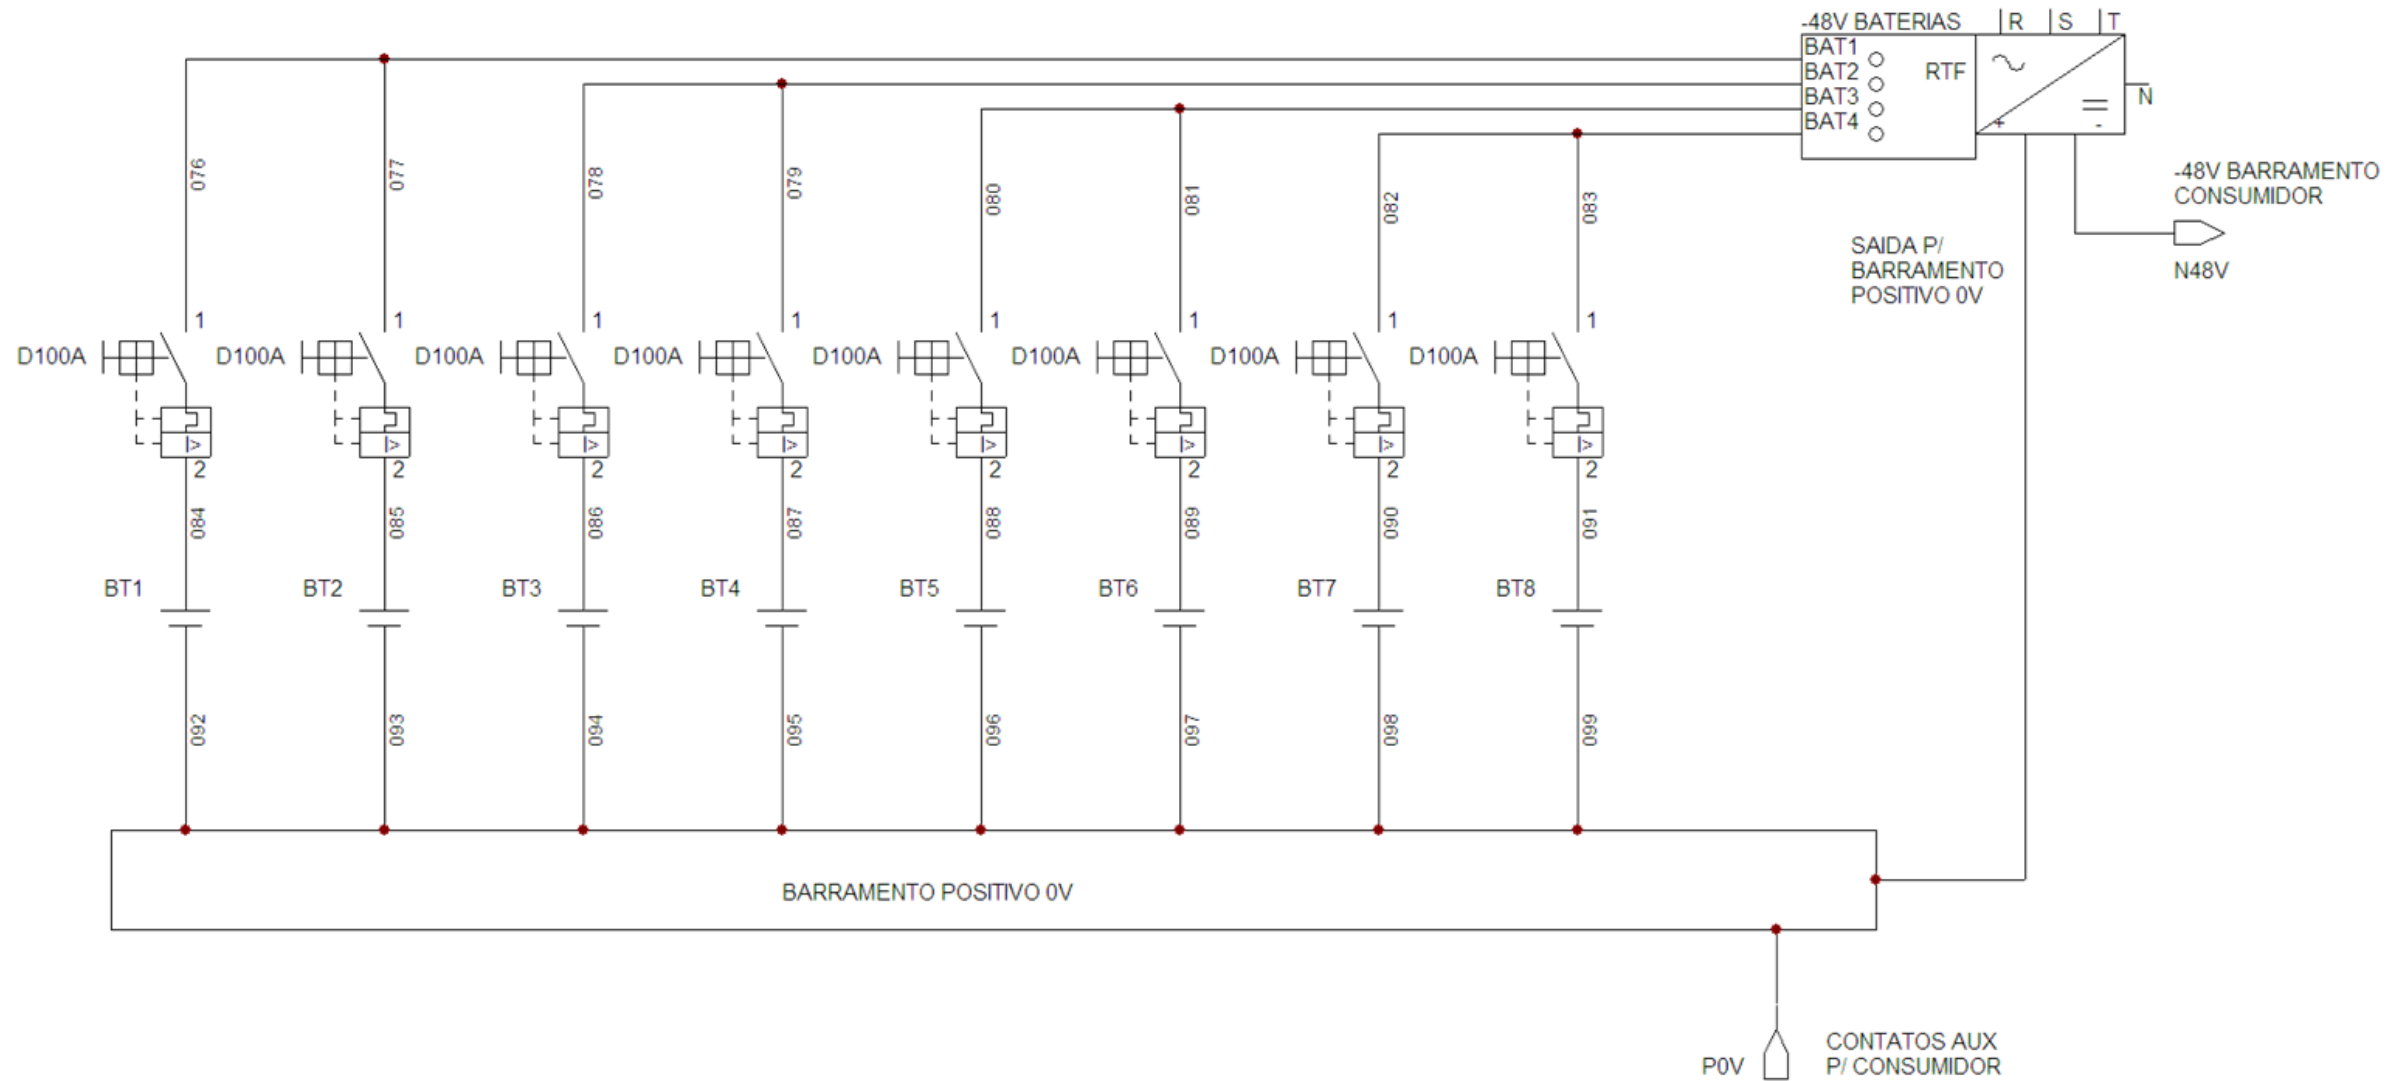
-48V BATERIAS
R
S
T
BAT1
BAT2
BAT3
BAT4
RTF
N
+
-
-48V BARRAMENTO CONSUMIDOR
N48V
SAIDA P/ BARRAMENTO POSITIVO 0V

076
077
078
079
080
081
082
083

1 1 1 1 1 1 1 1

D100A D100A D100A D100A D100A D100A D100A D100A

2 2 2 2 2 2 2 2

084
085
086
087
088
089
090
091

BT1 BT2 BT3 BT4 BT5 BT6 BT7 BT8

092
093
094
095
096
097
098
099

BARRAMENTO POSITIVO 0V

P0V
CONTATOS AUX P/ CONSUMIDOR